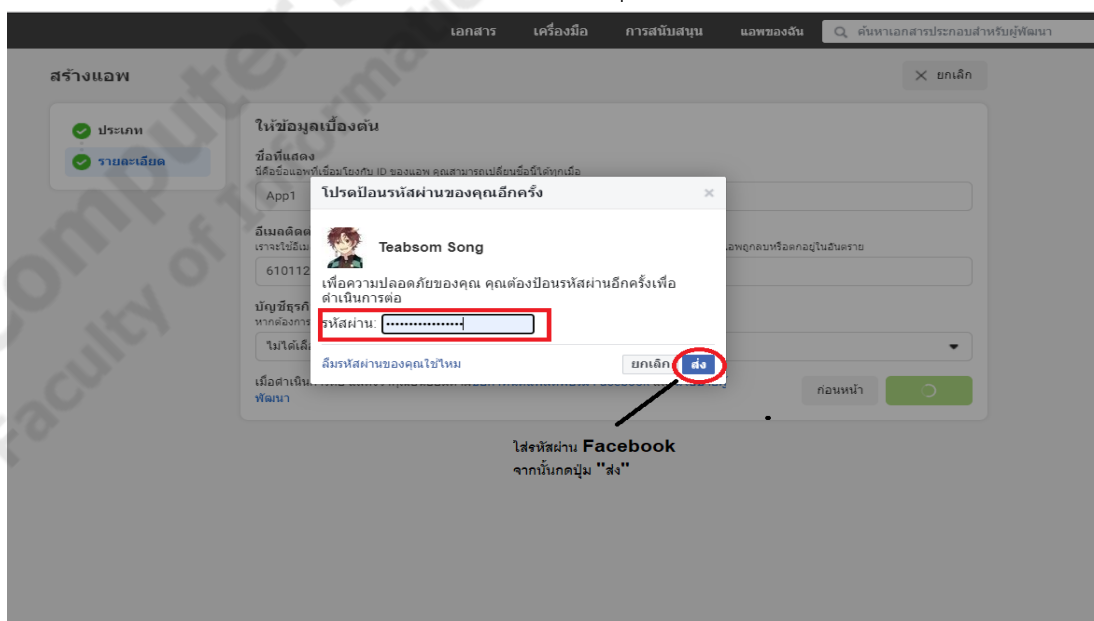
เอกสาร เครื่องมือ การสนับสนุน แอพของฉัน ค้นหาเอกสารประกอบสำหรับผู้พัฒนา

สร้างแอพ

× ยกเลิก

ประเภท
รายละเอียด

ให้ข้อมูลเบื้องต้น

ชื่อที่แสดง
นี่คือชื่อแอพที่เชื่อมโยงกับ ID ของแอพ คุณสามารถเปลี่ยนชื่อนี้ได้ทุกเมื่อ

App1

อีเมลติดต่อ
เราจะใช้อีเมล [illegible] แอพถูกลบหรือตกอยู่ในอันตราย

610112 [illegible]

บัญชีธุรกิจ
หากต้องการ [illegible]

ไม่ได้เลือ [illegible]

เมื่อดำเนิน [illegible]
พัฒนา

ก่อนหน้า

โปรดป้อนรหัสผ่านของคุณอีกครั้ง ×

Teabsom Song

เพื่อความปลอดภัยของคุณ คุณต้องป้อนรหัสผ่านอีกครั้งเพื่อดำเนินการต่อ

รหัสผ่าน: ••••••••••••••••

ลืมรหัสผ่านของคุณใช่ไหม

ยกเลิก ส่ง

ใส่รหัสผ่าน Facebook
จากนั้นกดปุ่ม "ส่ง"